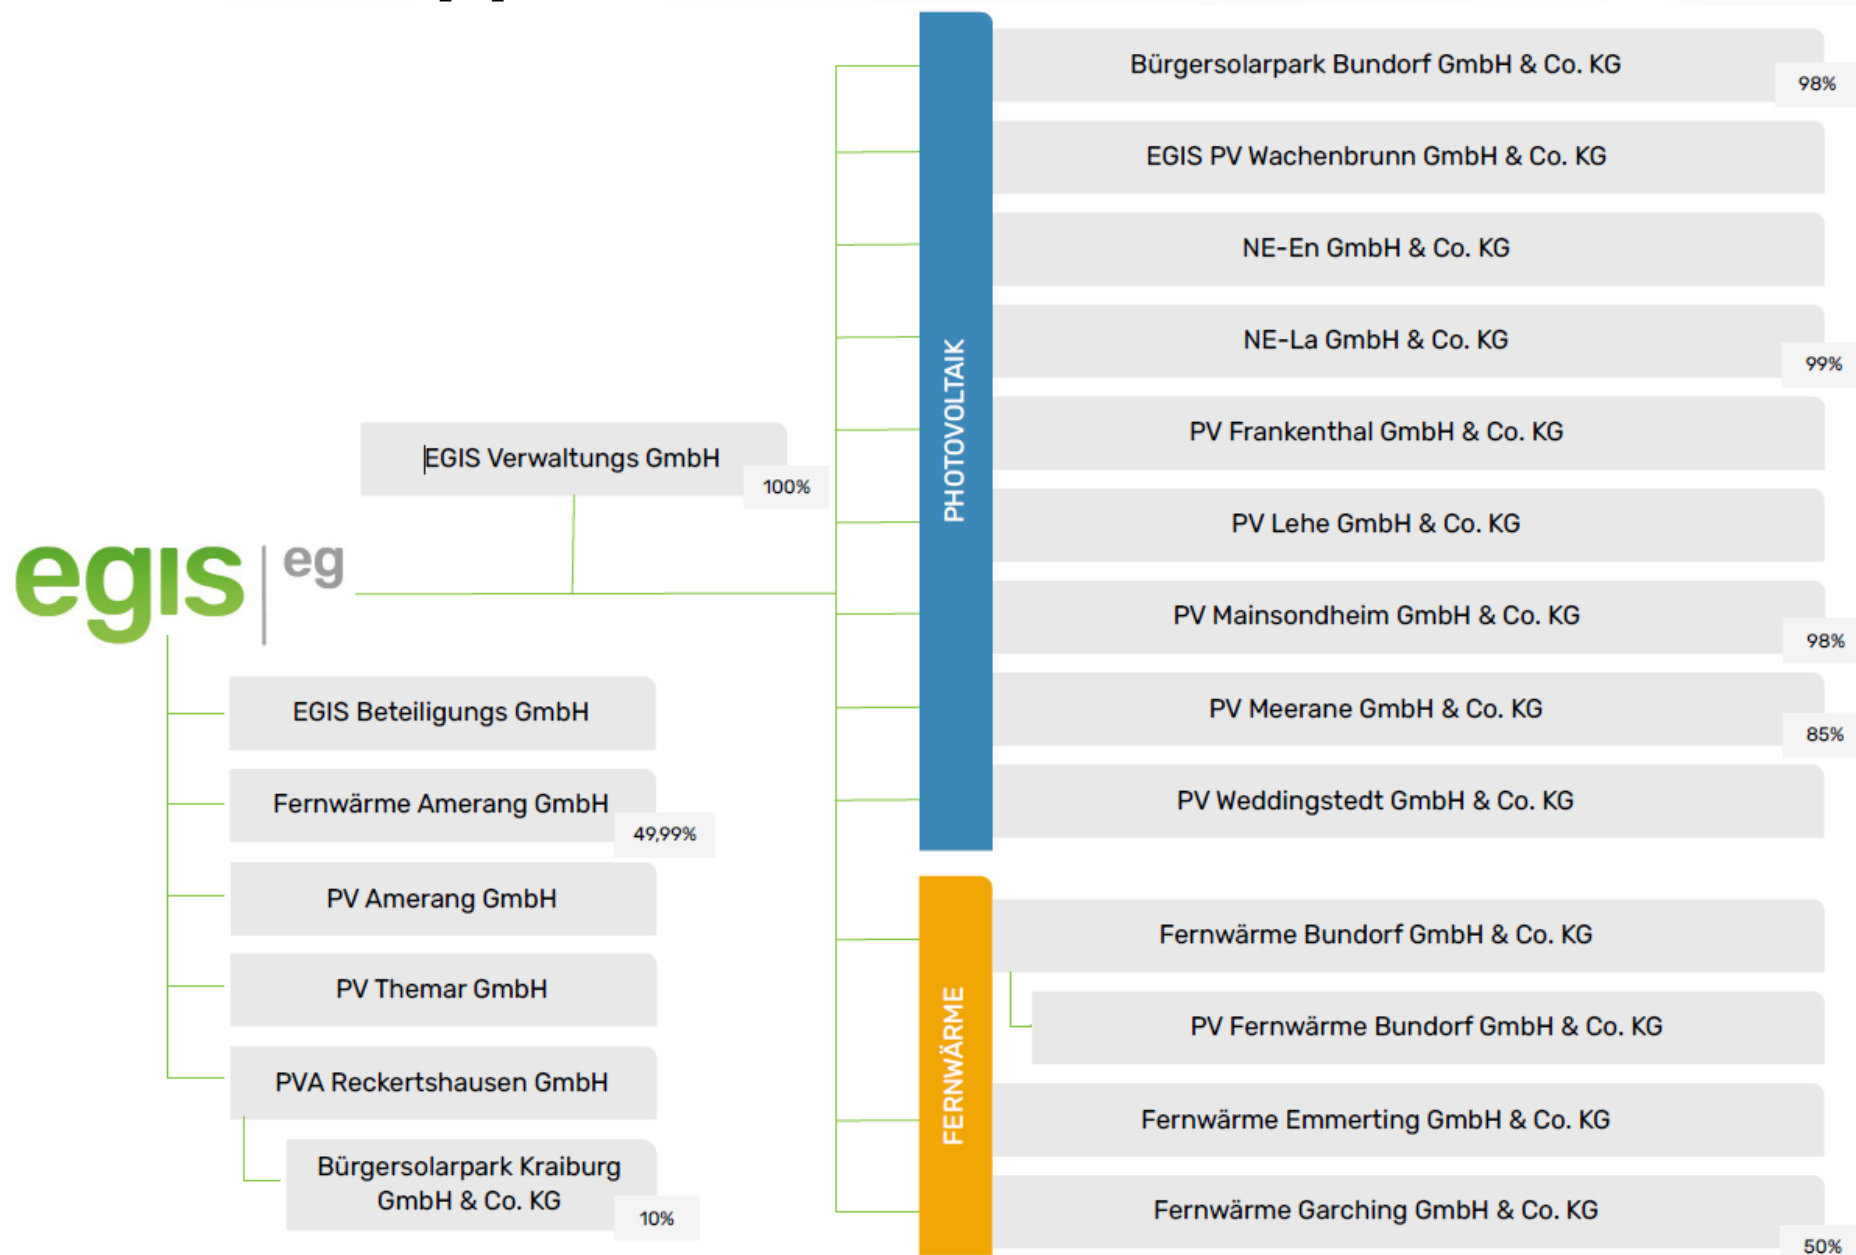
EGIS Verwaltungs GmbH
100%

egis | eg

EGIS Beteiligungs GmbH

Fernwärme Amerang GmbH
49,99%

PV Amerang GmbH

PV Themar GmbH

PVA Reckertshausen GmbH

Bürgersolarpark Kraiburg GmbH & Co. KG
10%

PHOTOVOLTAIK

Bürgersolarpark Bundorf GmbH & Co. KG
98%

EGIS PV Wachenbrunn GmbH & Co. KG

NE-En GmbH & Co. KG

NE-La GmbH & Co. KG
99%

PV Frankenthal GmbH & Co. KG

PV Lehe GmbH & Co. KG

PV Mainsondheim GmbH & Co. KG
98%

PV Meerane GmbH & Co. KG
85%

PV Weddingstedt GmbH & Co. KG

FERNWÄRME

Fernwärme Bundorf GmbH & Co. KG

PV Fernwärme Bundorf GmbH & Co. KG

Fernwärme Emmerting GmbH & Co. KG

Fernwärme Garching GmbH & Co. KG
50%